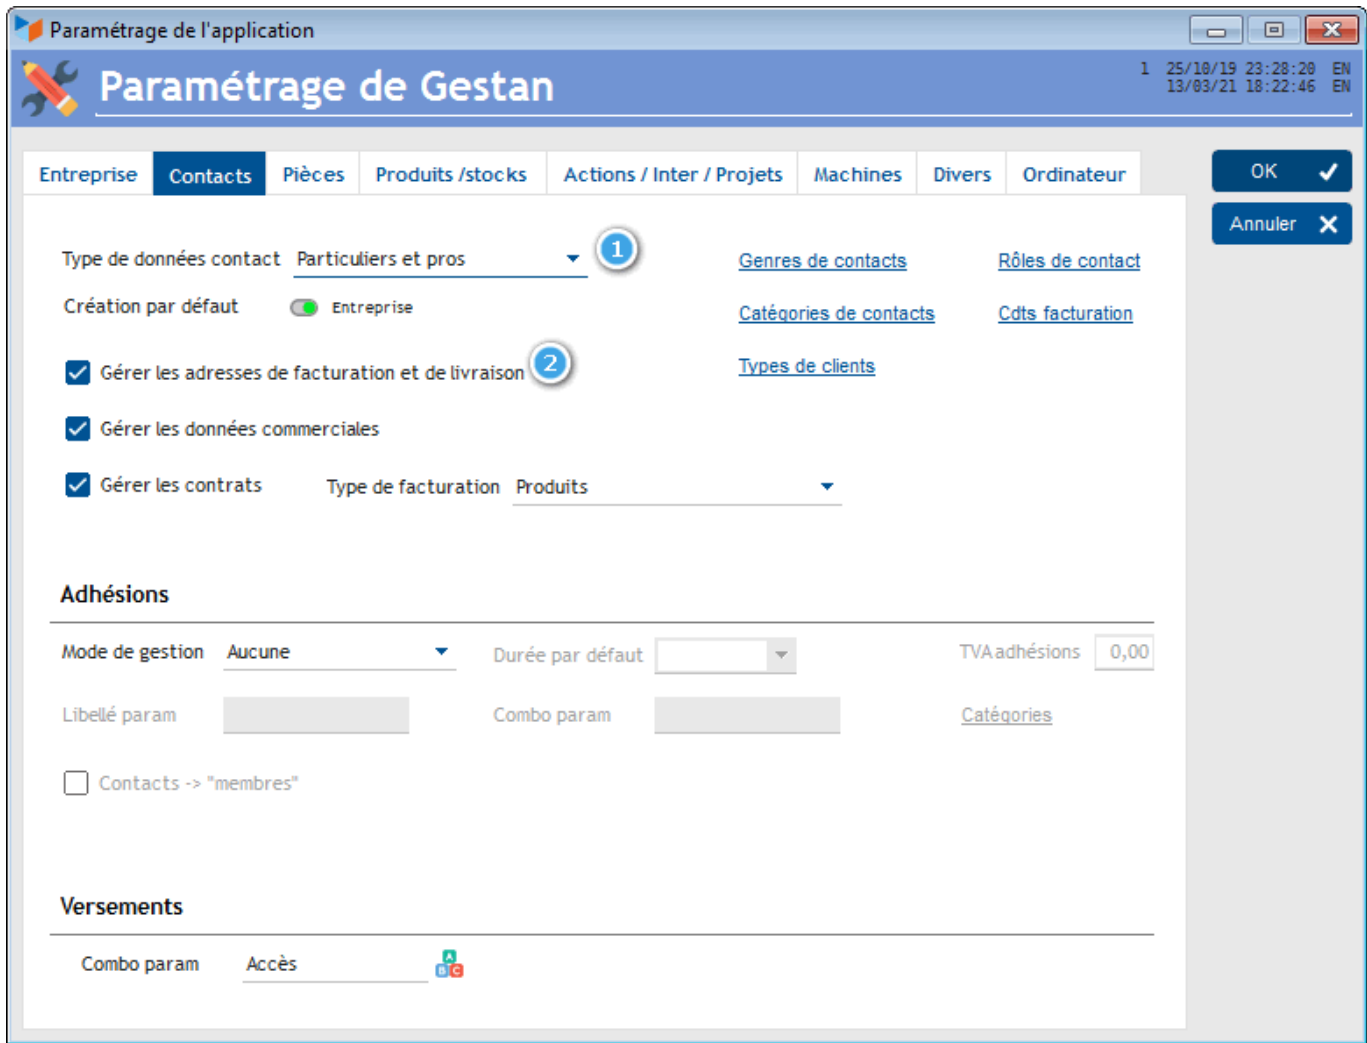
Paramétrage de l'application

Paramétrage de Gestan

1 25/10/19 23:28:20 EN
13/03/21 18:22:46 EN

Entreprise | Contacts | Pièces | Produits /stocks | Actions / Inter / Projets | Machines | Divers | Ordinateur

OK

Annuler

Type de données contact Particuliers et pros

1

Genres de contacts

Rôles de contact

Création par défaut Entreprise

Catégories de contacts

Cdts facturation

Gérer les adresses de facturation et de livraison

2

Types de clients

Gérer les données commerciales

Gérer les contrats

Type de facturation Produits

Adhésions

Mode de gestion Aucune

Durée par défaut

TVA adhésions 0,00

Libellé param

Combo param

Catégories

Contacts -> "membres"

Versements

Combo param Accès